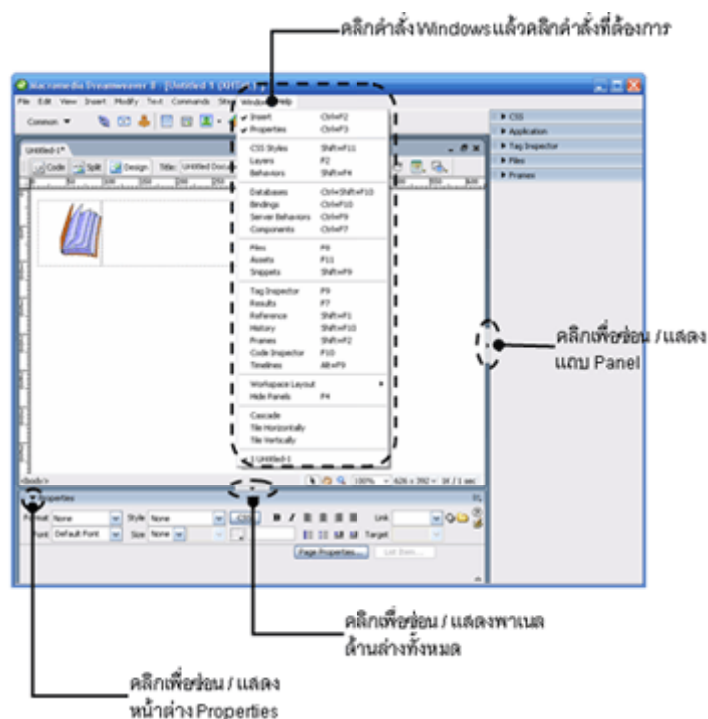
คลิกคำสั่ง Windows แล้วคลิกคำสั่งที่ต้องการ

Macromedia Dreamweaver 8 - [Untitled-1 (XHTML)]

File Edit View Insert Modify Text Commands Site Window Help

Common

Untitled-1*

Code Split Design Title: Untitled Document

Insert Ctrl+F2
Properties Ctrl+F3
CSS Styles Shift+F11
Layers F2
Behaviors Shift+F4
Databases Ctrl+Shift+F10
Bindings Ctrl+F10
Server Behaviors Ctrl+F9
Components Ctrl+F7
Files F8
Assets F11
Snippets Shift+F9
Tag Inspector F9
Results F7
Reference Shift+F1
History Shift+F10
Frames Shift+F2
Code Inspector F10
Timelines Alt+F9
Workspace Layout
Hide Panels F4
Cascade
Tile Horizontally
Tile Vertically
1 Untitled-1

CSS
Application
Tag Inspector
Files
Frames

คลิกเพื่อซ่อน / แสดง แถบ Panel

<body>

100% 626 x 392 1K / 1 sec

Properties

Format None Style None CSS B I Link
Font Default Font Size None Target

Page Properties... List Item...

คลิกเพื่อซ่อน / แสดงพาเนลด้านล่างทั้งหมด

คลิกเพื่อซ่อน / แสดงหน้าต่าง Properties